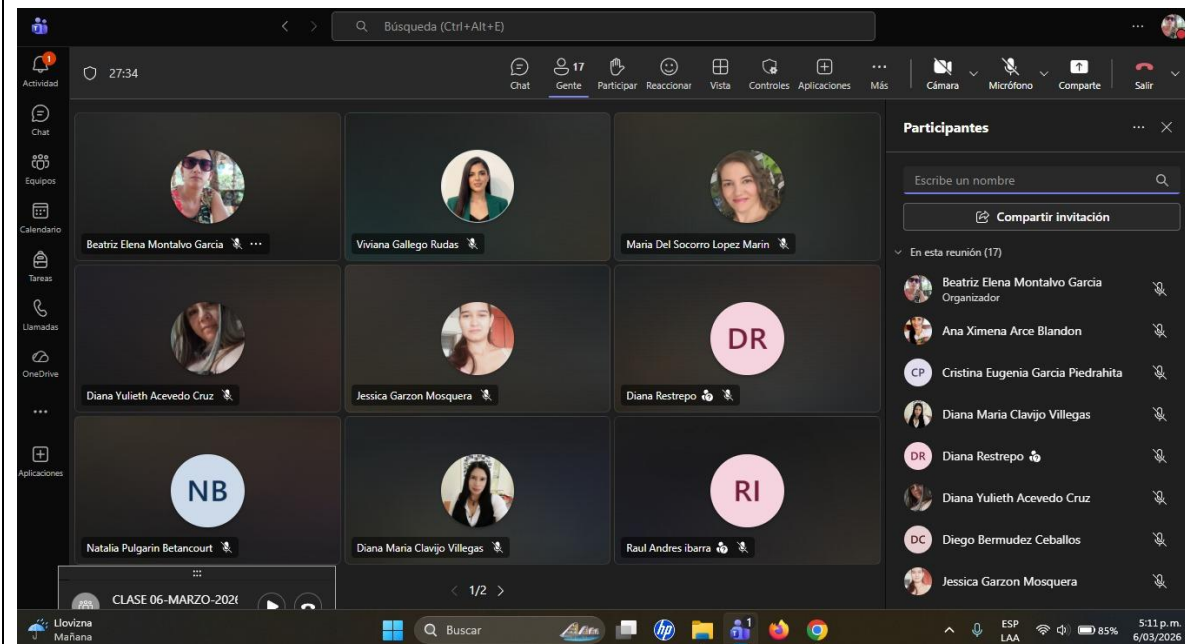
Búsqueda (Ctrl+Alt+E)

Actividad
Chat
Equipos
Calendario
Tareas
Llamadas
OneDrive
...
Aplicaciones

27:34

Chat
17 Gente
Participar
Reaccionar
Vista
Controles
Aplicaciones
Más
Cámara
Micrófono
Comparte
Salir

Beatriz Elena Montalvo Garcia
Viviana Gallego Rudas
Maria Del Socorro Lopez Marin
Diana Yulieth Acevedo Cruz
Jessica Garzon Mosquera
DR
Diana Restrepo
NB
Natalia Pulgarin Betancourt
Diana Maria Clavijo Villegas
RI
Raul Andres ibarra

CLASE 06-MARZO-2026

1/2

Participantes
Escribe un nombre
Compartir invitación
En esta reunión (17)
Beatriz Elena Montalvo Garcia
Organizador
Ana Ximena Arce Blandon
CP Cristina Eugenia Garcia Piedrahita
Diana Maria Clavijo Villegas
DR Diana Restrepo
Diana Yulieth Acevedo Cruz
DC Diego Bermudez Ceballos
Jessica Garzon Mosquera

Llovizna
Mañana
Buscar
ESP
LAA
85%
5:11 p.m.
6/03/2026